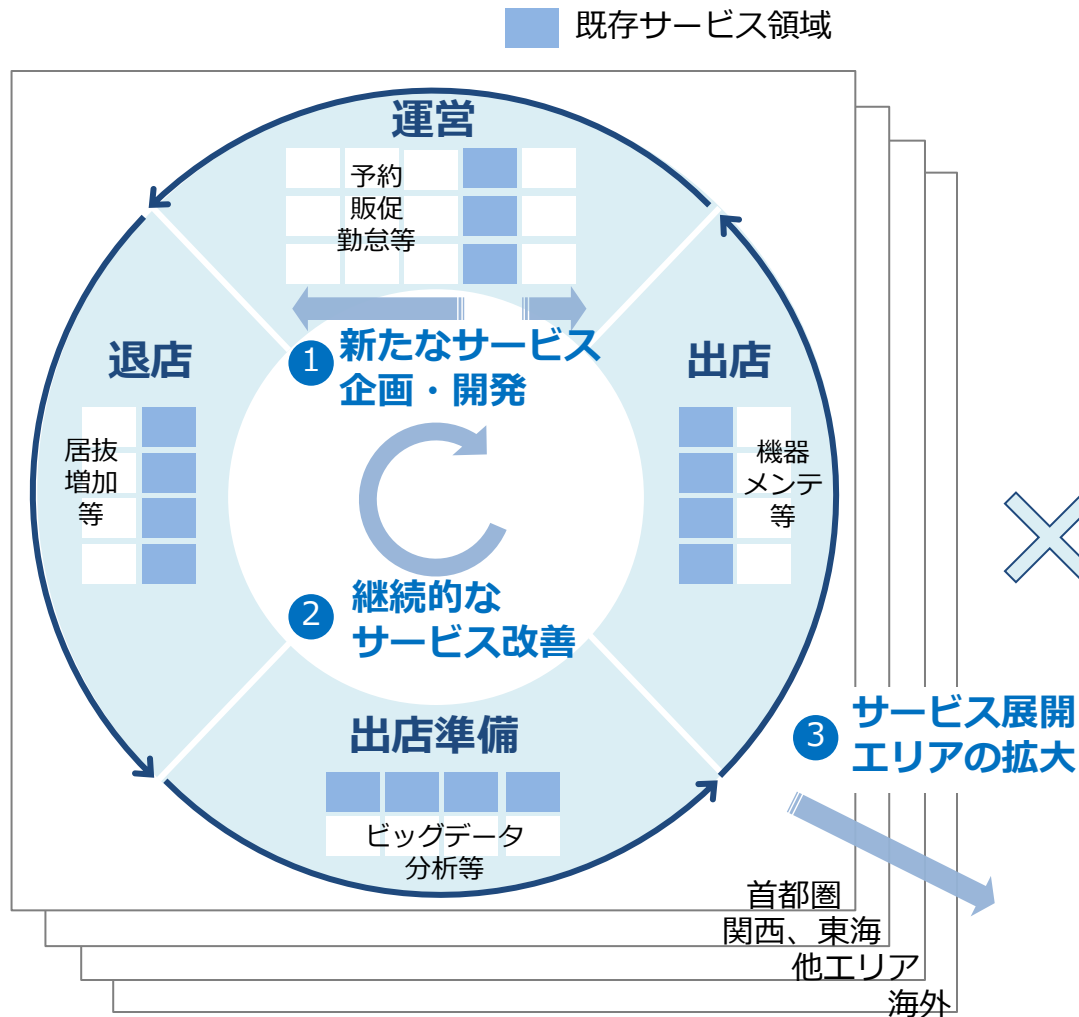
既存サービス領域

運営

予約
販促
勤怠等

退店

居抜
増加
等

出店

機器
メンテ
等

1 新たなサービス
企画・開発

2 継続的な
サービス改善

出店準備

ビッグデータ
分析等

3 サービス展開
エリアの拡大

首都圏
関西、東海
他エリア
海外